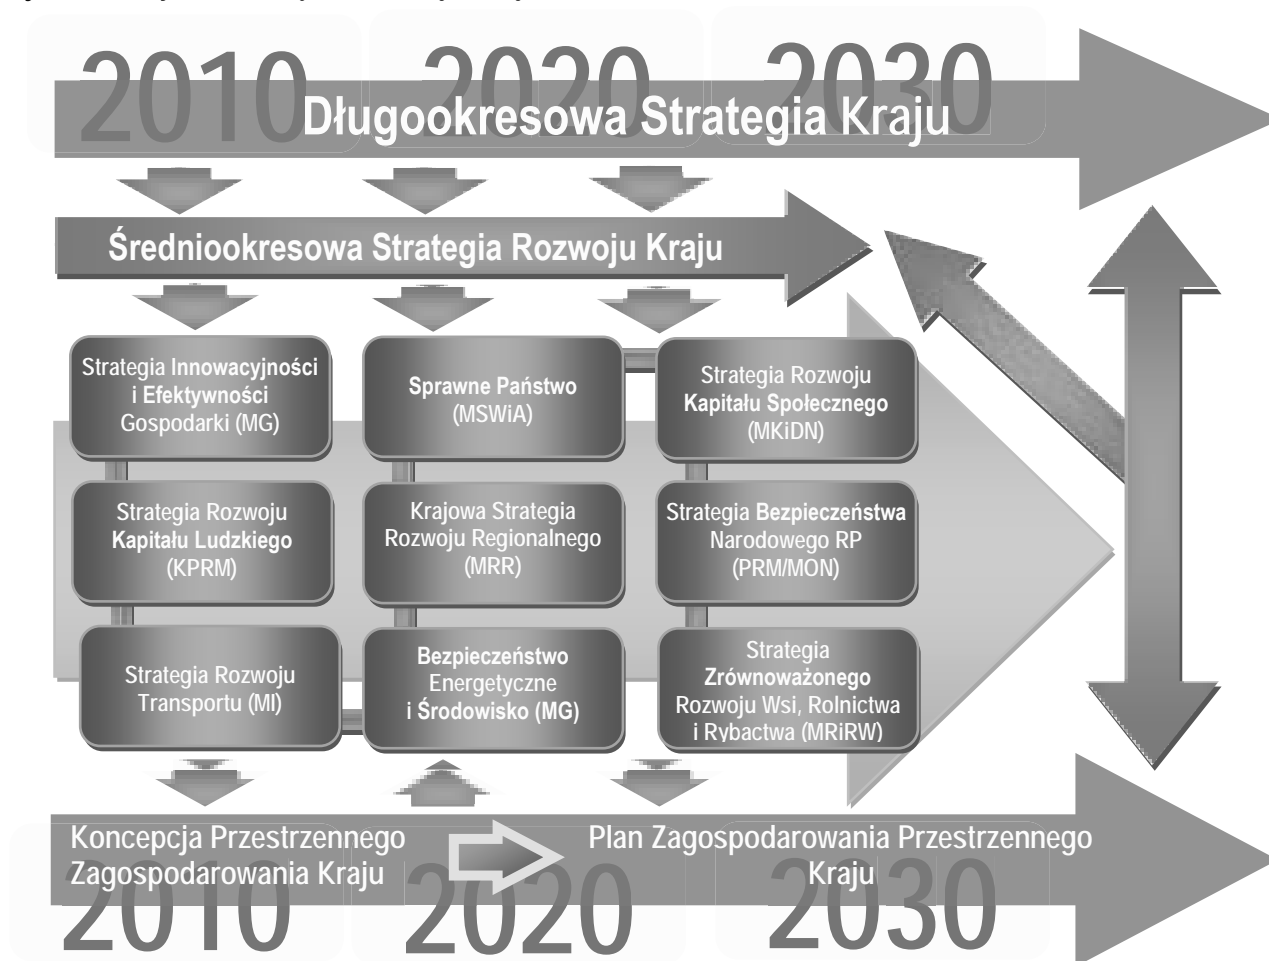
2010 2020 2030
Długookresowa Strategia Kraju

Średniookresowa Strategia Rozwoju Kraju

Strategia Innowacyjności i Efektywności Gospodarki (MG)

Sprawne Państwo (MSWiA)

Strategia Rozwoju Kapitału Społecznego (MKiDN)

Strategia Rozwoju Kapitału Ludzkiego (KPRM)

Krajowa Strategia Rozwoju Regionalnego (MRR)

Strategia Bezpieczeństwa Narodowego RP (PRM/MON)

Strategia Rozwoju Transportu (MI)

Bezpieczeństwo Energetyczne i Środowisko (MG)

Strategia Zrównoważonego Rozwoju Wsi, Rolnictwa i Rybactwa (MRiRW)

Koncepcja Przestrzennego Zagospodarowania Kraju

Plan Zagospodarowania Przestrzennego Kraju

2010 2020 2030